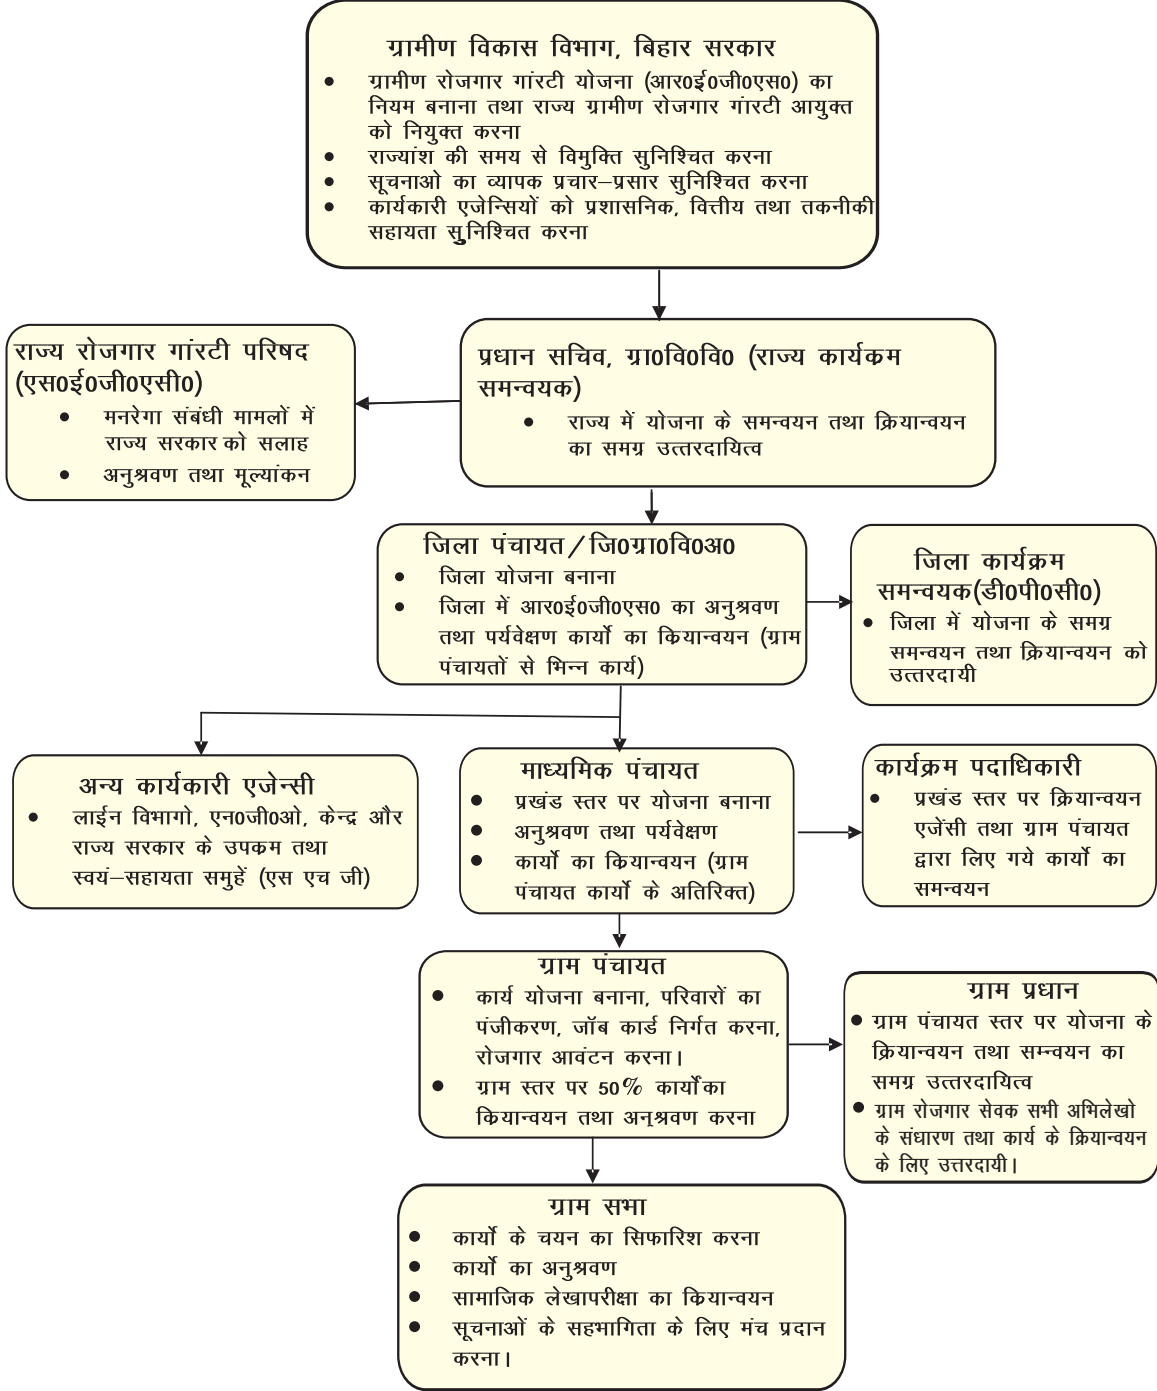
ग्रामीण विकास विभाग, बिहार सरकार

- ग्रामीण रोजगार गांरटी योजना (आर0ई0जी0एस0) का नियम बनाना तथा राज्य ग्रामीण रोजगार गांरटी आयुक्त को नियुक्त करना
- राज्यांश की समय से विमुक्ति सुनिश्चित करना
- सूचनाओ का व्यापक प्रचार–प्रसार सुनिश्चित करना
- कार्यकारी एजेन्सियों को प्रशासनिक, वित्तीय तथा तकनीकी सहायता सुनिश्चित करना

राज्य रोजगार गांरटी परिषद (एस0ई0जी0एसी0)

- मनरेगा संबंधी मामलों में राज्य सरकार को सलाह
- अनुश्रवण तथा मूल्यांकन

प्रधान सचिव, ग्रा0वि0वि0 (राज्य कार्यक्रम समन्वयक)

- राज्य में योजना के समन्वयन तथा क्रियान्वयन का समग्र उत्तरदायित्व

जिला पंचायत / जि0ग्रा0वि0अ0

- जिला योजना बनाना
- जिला में आर0ई0जी0एस0 का अनुश्रवण तथा पर्यवेक्षण कार्यो का कियान्वयन (ग्राम पंचायतों से भिन्न कार्य)

जिला कार्यक्रम समन्वयक(डी0पी0सी0)

- जिला में योजना के समग्र समन्वयन तथा क्रियान्वयन को उत्तरदायी

अन्य कार्यकारी एजेन्सी

- लाईन विभागो, एन0जी0ओ, केन्द्र और राज्य सरकार के उपकम तथा स्वयं–सहायता समुहें (एस एच जी)

माध्यमिक पंचायत

- प्रखंड स्तर पर योजना बनाना
- अनुश्रवण तथा पर्यवेक्षण
- कार्यो का कियान्वयन (ग्राम पंचायत कार्यो के अतिरिक्त)

कार्यक्रम पदाधिकारी

- प्रखंड स्तर पर क्रियान्वयन एजेंसी तथा ग्राम पंचायत द्वारा लिए गये कार्यो का समन्वयन

ग्राम पंचायत

- कार्य योजना बनाना, परिवारों का पंजीकरण, जॉब कार्ड निर्गत करना, रोजगार आवंटन करना।
- ग्राम स्तर पर 50% कार्योंका कियान्वयन तथा अनुश्रवण करना

ग्राम प्रधान

- ग्राम पंचायत स्तर पर योजना के क्रियान्वयन तथा सम्न्वयन का समग्र उत्तरदायित्व
- ग्राम रोजगार सेवक सभी अभिलेखो के संधारण तथा कार्य के क्रियान्वयन के लिए उत्तरदायी।

ग्राम सभा

- कार्यों के चयन का सिफारिश करना
- कार्यों का अनुश्रवण
- सामाजिक लेखापरीक्षा का कियान्वयन
- सूचनाओं के सहभागिता के लिए मंच प्रदान करना।